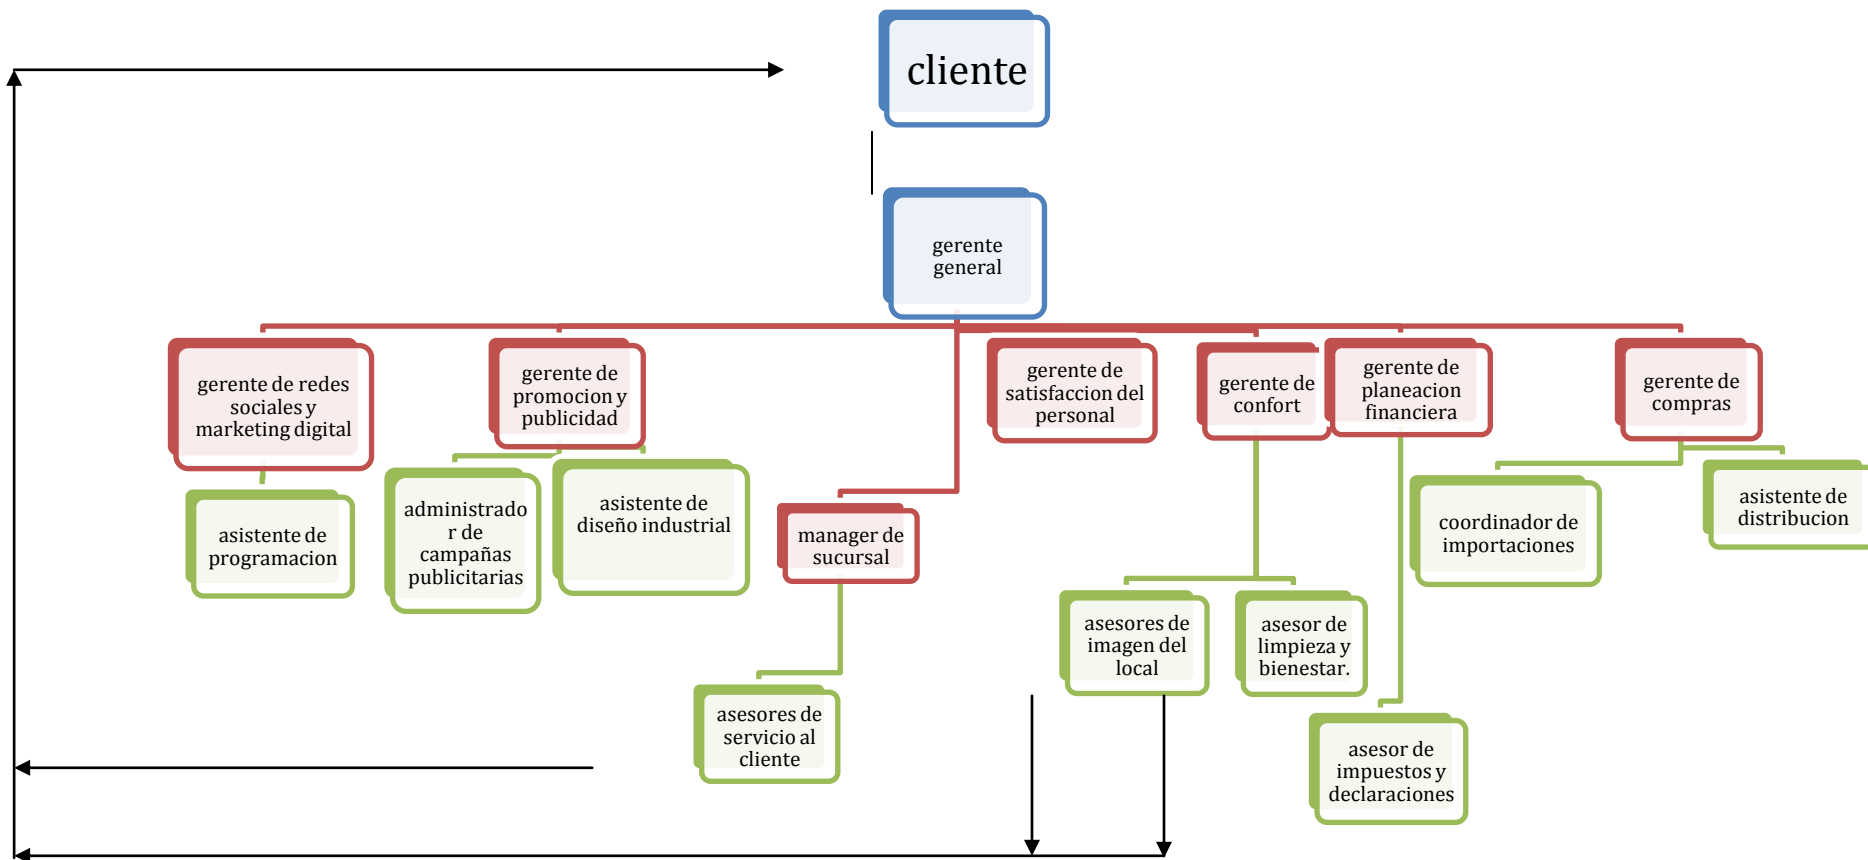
cliente

gerente general

gerente de redes sociales y marketing digital

gerente de promocion y publicidad

gerente de satisfaccion del personal

gerente de confort

gerente de planeacion financiera

gerente de compras

asistente de programacion

administrador de campañas publicitarias

asistente de diseño industrial

manager de sucursal

coordinador de importaciones

asistente de distribucion

asesores de imagen del local

asesor de limpieza y bienestar.

asesores de servicio al cliente

asesor de impuestos y declaraciones